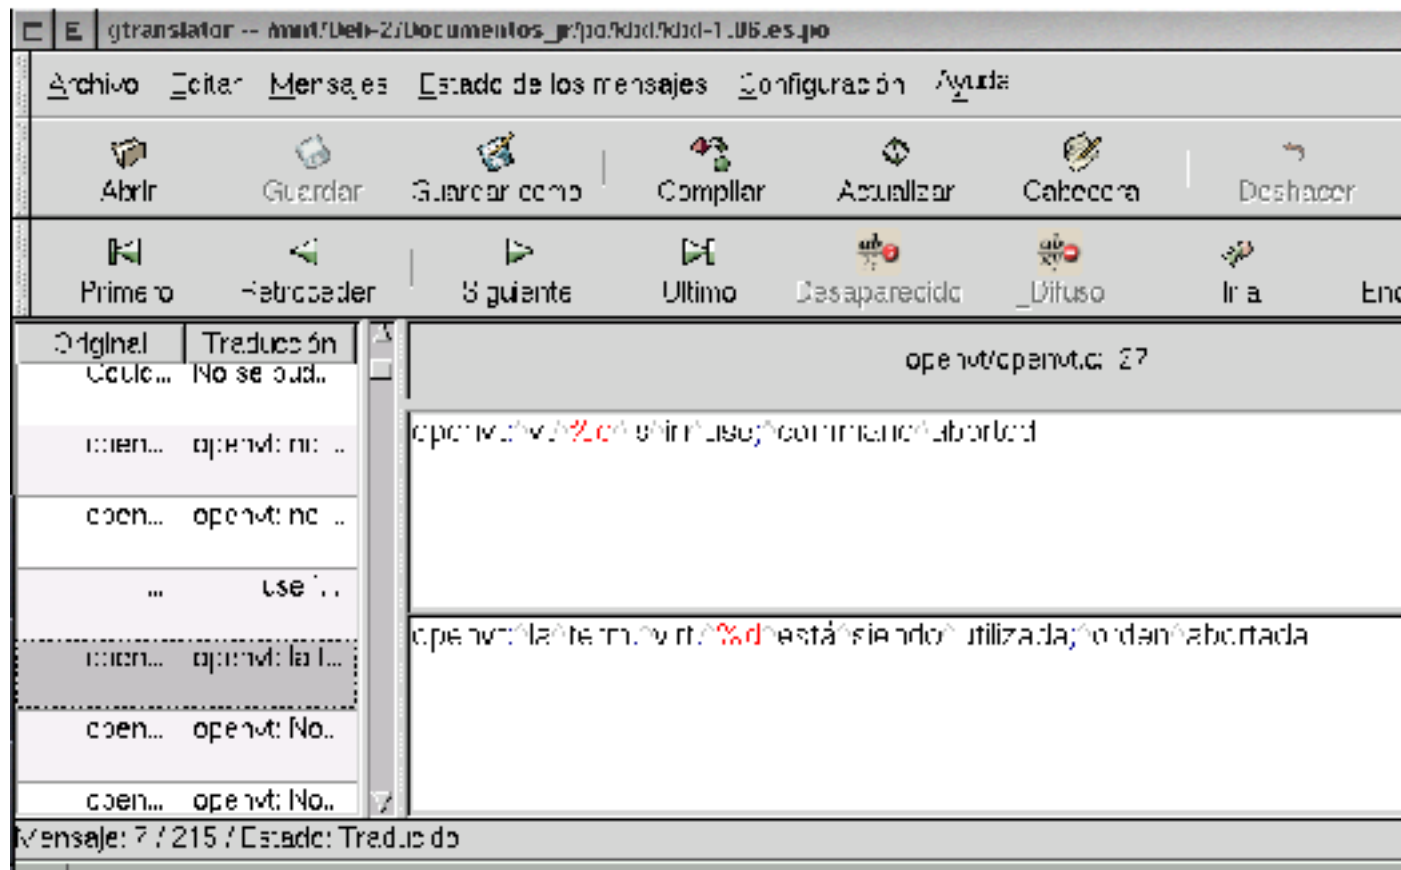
gtranslator -- /mnt/Deb-2/Documentos_pr/po/kbd/kbd-1.06.es.po

Archivo Editar Mensajes Estado de los mensajes Configuración Ayuda

Abrir Guardar Guardar como Compilar Actualizar Cabecera Deshacer

Primero Retroceder Siguiente Ultimo Desaparecido _Difuso Ir a Enc

| Original | Traducción |
|---|---|
| Could... | No se pud... |
| open... | openvt: no ... |
| open... | openvt: no ... |
| ... | use ... |
| open... | openvt: la t... |
| open... | openvt: No... |
| open... | openvt: No... |

openvt/openvt.c: 27

openvt: vt %d in use; command aborted

openvt: la terminal vt %d está siendo utilizada; orden abortada

Mensaje: 7 / 215 / Estado: Traducido